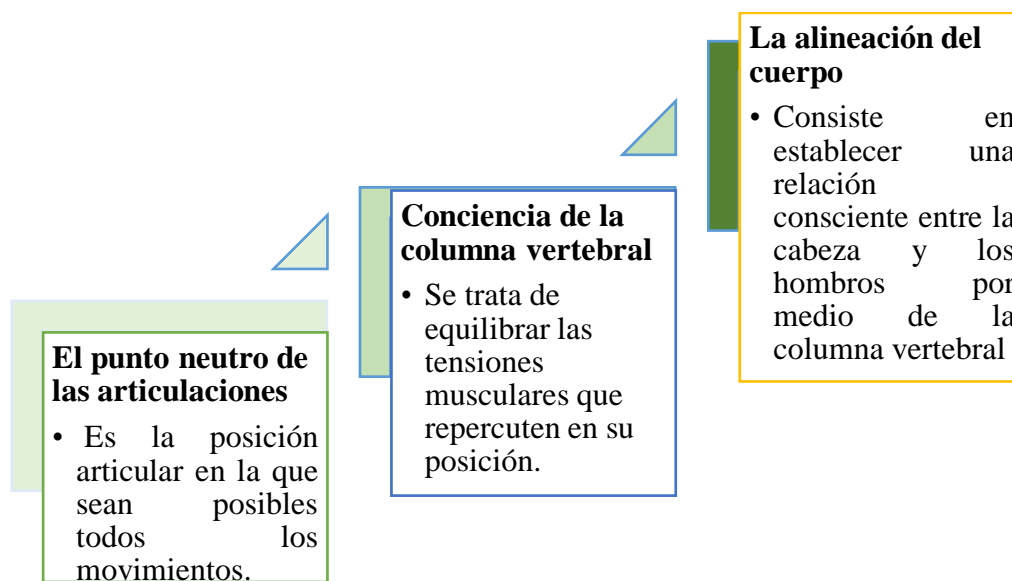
El punto neutro de las articulaciones

• Es la posición articular en la que sean posibles todos los movimientos.

Conciencia de la columna vertebral

• Se trata de equilibrar las tensiones musculares que repercuten en su posición.

La alineación del cuerpo

• Consiste en establecer una relación consciente entre la cabeza y los hombros por medio de la columna vertebral